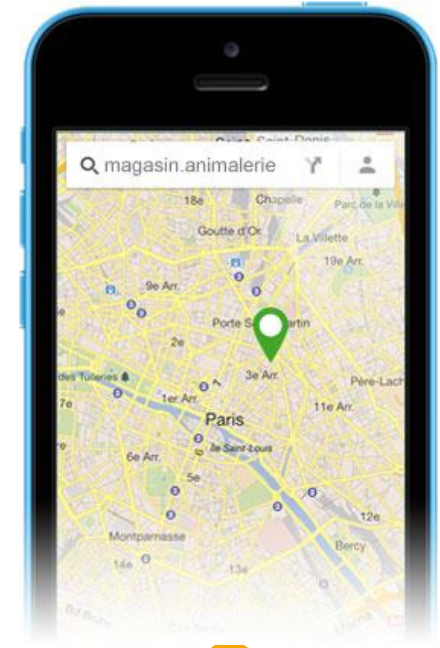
magasin.animalerie

Saint-Denis
18e
Chapelle
Parc de la Villette
Goutte d'Or
La Villette
19e Arr.
9e Arr.
Porte Saint-Martin
2e
des Tuileries
3e Arr.
Père-Lachaise
1er Arr.
7e
11e Arr.
Paris
6e Arr.
Île Saint-Louis
5e
12e
Montparnasse
Bercy
14e
13e